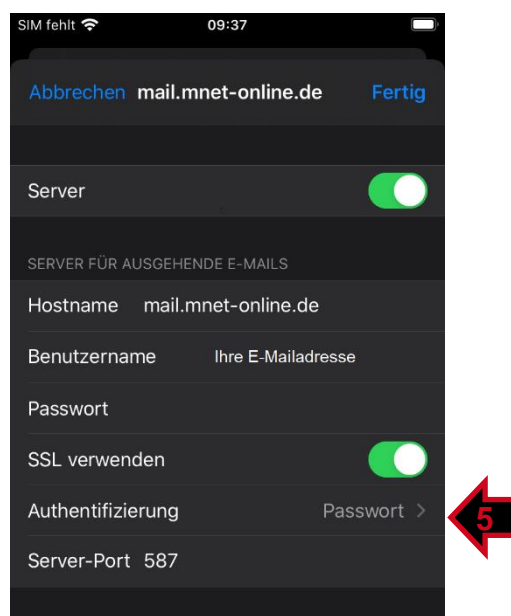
SIM fehlt 09:37

Abbrechen mail.mnet-online.de Fertig

Server

SERVER FÜR AUSGEHENDE E-MAILS

Hostname mail.mnet-online.de

Benutzername Ihre E-Mailadresse

Passwort

SSL verwenden

Authentifizierung Passwort >

Server-Port 587

5